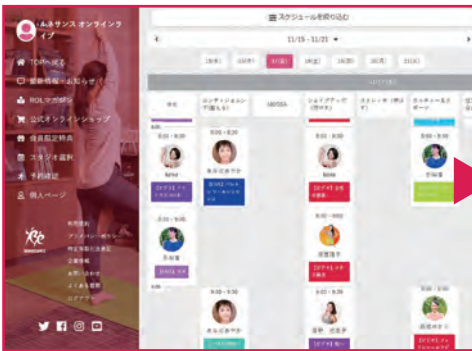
ルネサンス オンラインライブ

TOPへ戻る
最新情報・お知らせ
ROLマガジン
公式オンラインショップ
会員限定特典
スタジオ選択
予約確認
個人ページ

スケジュールを絞り込む

11/15 - 11/21

15(月)
16(火)
17(水)
18(木)
19(金)
20(土)
21(日)

11/17(水)

ヨガ
コンディショニング(ボール)
HIIT
シェイプアップ(筋トレ)
ストレッチ
エルチャーム・ボーツ

8:00 - 8:30
8:00 - 8:30
8:00 - 8:30
8:00 - 8:30
9:00 - 9:30

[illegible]
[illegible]
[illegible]
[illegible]
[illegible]
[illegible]
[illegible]
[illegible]
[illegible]